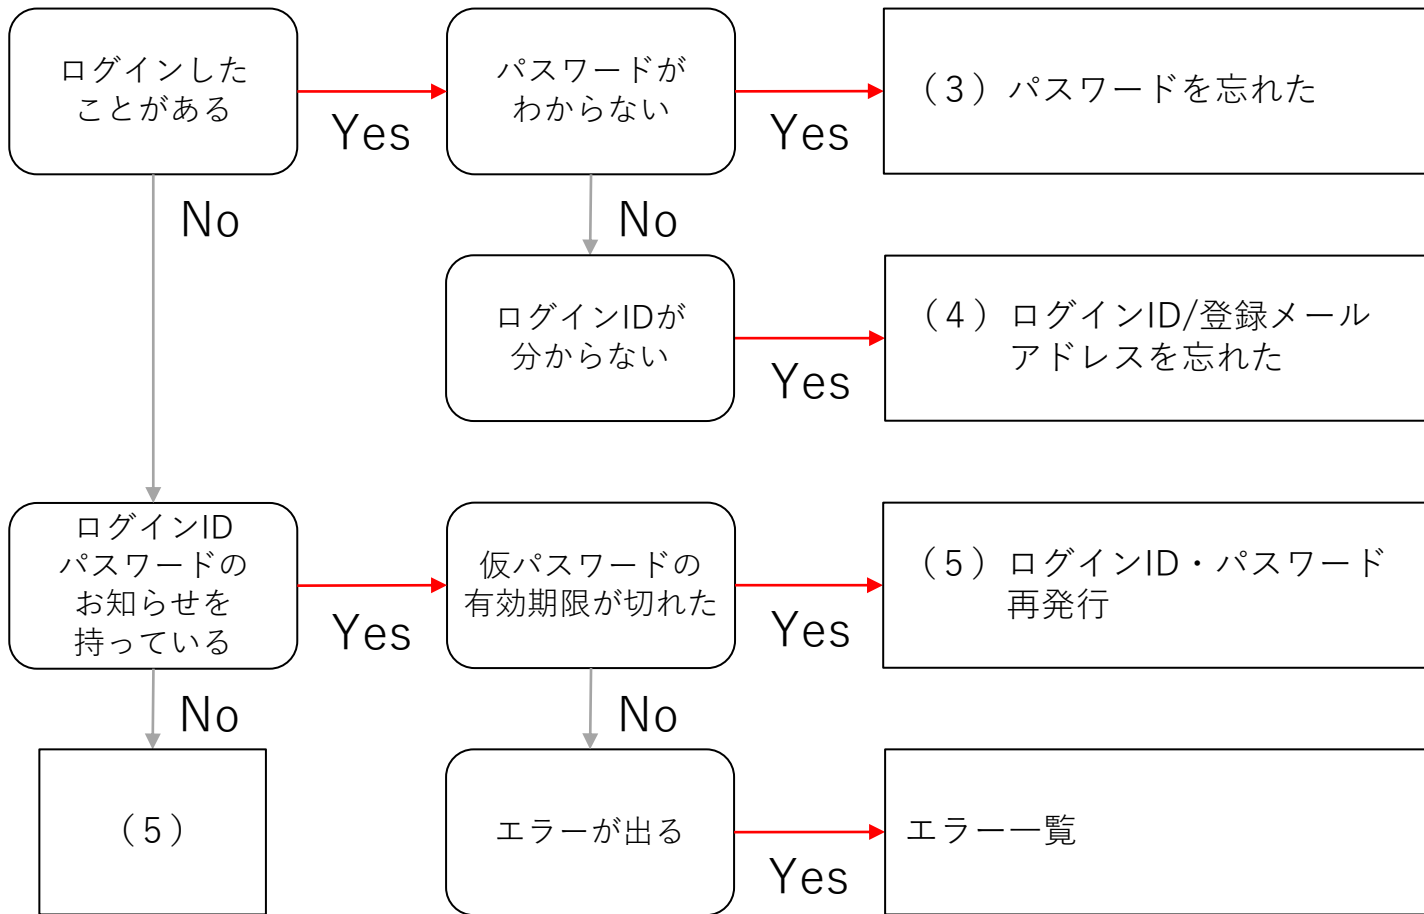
ログインしたことがある

Yes

パスワードがわからない

Yes

（3）パスワードを忘れた

No

No

ログインIDが分からない

Yes

（4）ログインID/登録メールアドレスを忘れた

ログインID パスワードのお知らせを持っている

Yes

仮パスワードの有効期限が切れた

Yes

（5）ログインID・パスワード再発行

No

No

（5）

エラーが出る

Yes

エラー一覧